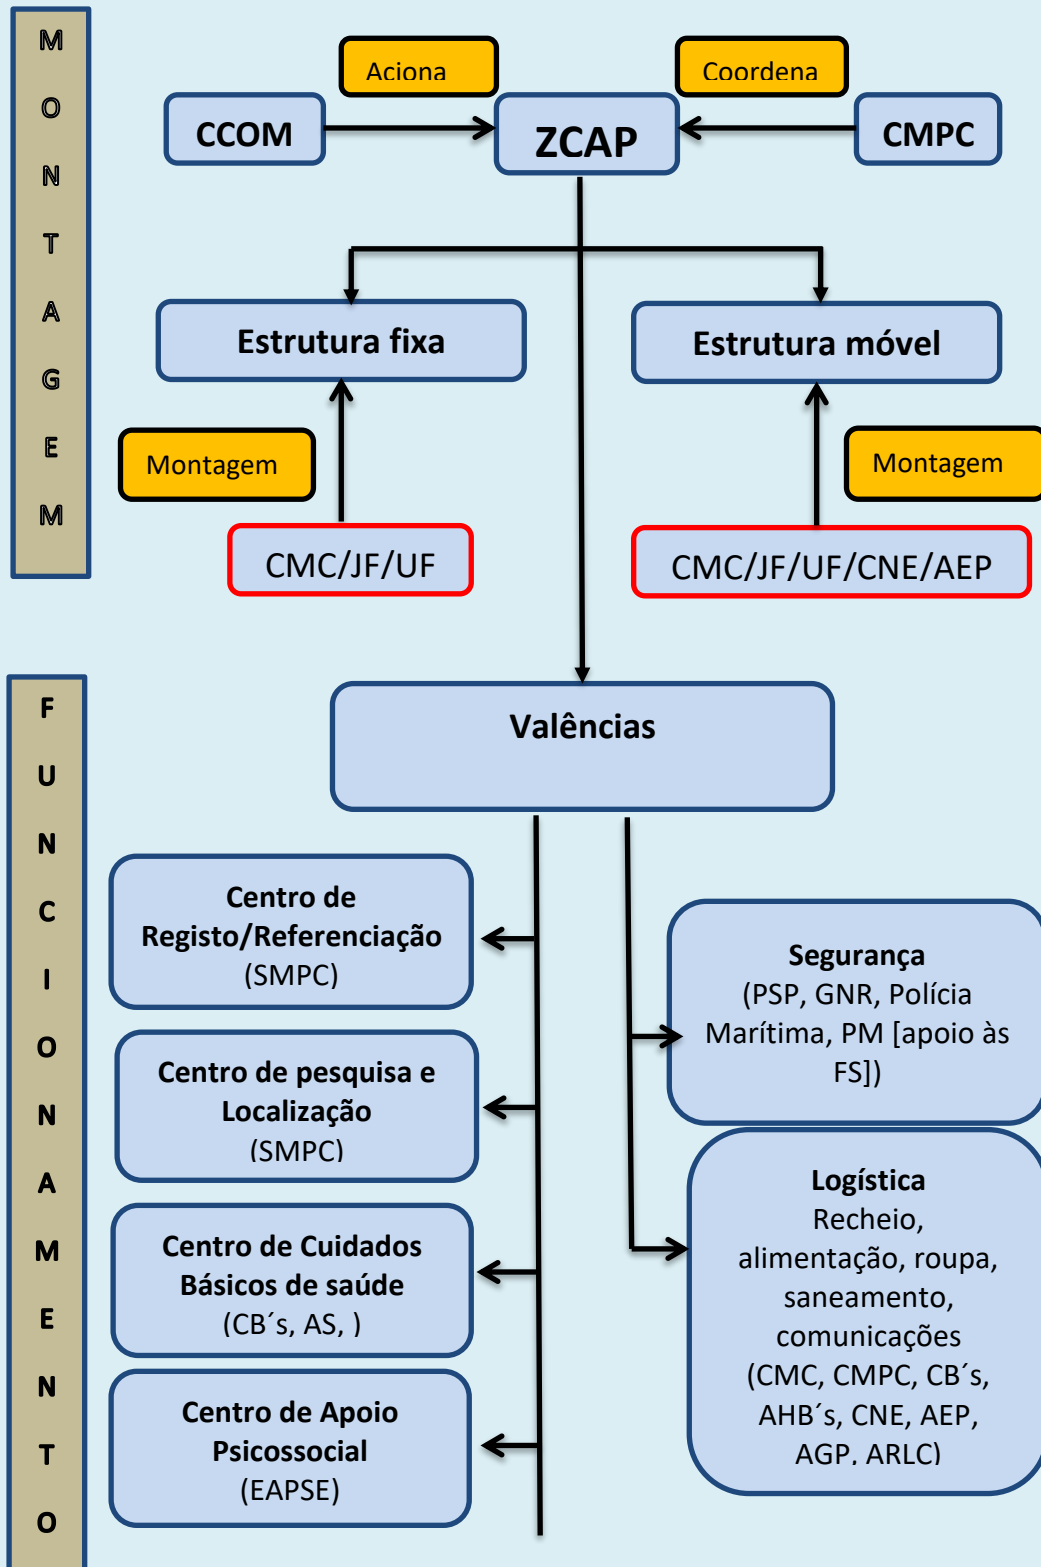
MONTAGEM

Aciona

Coordena

CCOM

ZCAP

CMPC

Estrutura fixa

Estrutura móvel

Montagem

Montagem

CMC/JF/UF

CMC/JF/UF/CNE/AEP

FUNCIONAMENTO

Valências

Centro de Registo/Referenciação (SMPC)

Centro de pesquisa e Localização (SMPC)

Centro de Cuidados Básicos de saúde (CB´s, AS, )

Centro de Apoio Psicossocial (EAPSE)

Segurança (PSP, GNR, Polícia Marítima, PM [apoio às FS])

Logística Recheio, alimentação, roupa, saneamento, comunicações (CMC, CMPC, CB´s, AHB´s, CNE, AEP, AGP. ARLC)